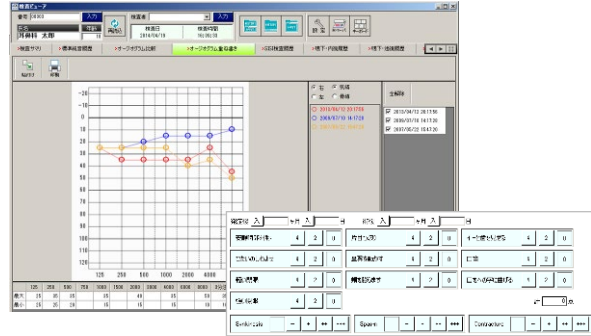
検査ビューア

番号 00003 入力
氏名 耳鼻科 太郎 入力

検査日 2018/04/18
検査時間 16:00:00

オージオグラム比較
オージオグラム重ね書き

右 左 気導 骨導

2018/04/12 20:17:00
2009/07/18 16:17:20
2007/05/22 15:47:20

全解除
2018/04/12 20:17:58
2009/07/18 16:17:20
2007/05/22 15:47:20

-20
-10
0
10
20
30
40
50
60
70
80
90
100
110
120

125 250 500 1000 2000 4000 8000

| 125 | 250 | 500 | 750 | 1000 | 1500 | 2000 | 3000 | 4000 | 6000 | 8000 |
|---|---|---|---|---|---|---|---|---|---|---|
| 最大 | 25 | 35 | 35 | | 15 | | 45 | | 35 | |
| 最小 | 25 | 25 | 25 | | 15 | | 15 | | 15 | |

確定日 入 年 月 入 日
開始 入 年 月 入 日

| | | | | | | | | | | | |
|---|---|---|---|---|---|---|---|---|---|---|---|
| | 4 | 2 | 0 | | 4 | 2 | 0 | | 4 | 2 | 0 |
| | 4 | 2 | 0 | | 4 | 2 | 0 | 口笛 | 4 | 2 | 0 |
| | 4 | 2 | 0 | | 4 | 2 | 0 | | 4 | 2 | 0 |
| | 4 | 2 | 0 | | | | | | | | |

0 点

Synkinesis — - + ++ +++
Spasm — - + ++ +++
Contracture — - + ++ +++